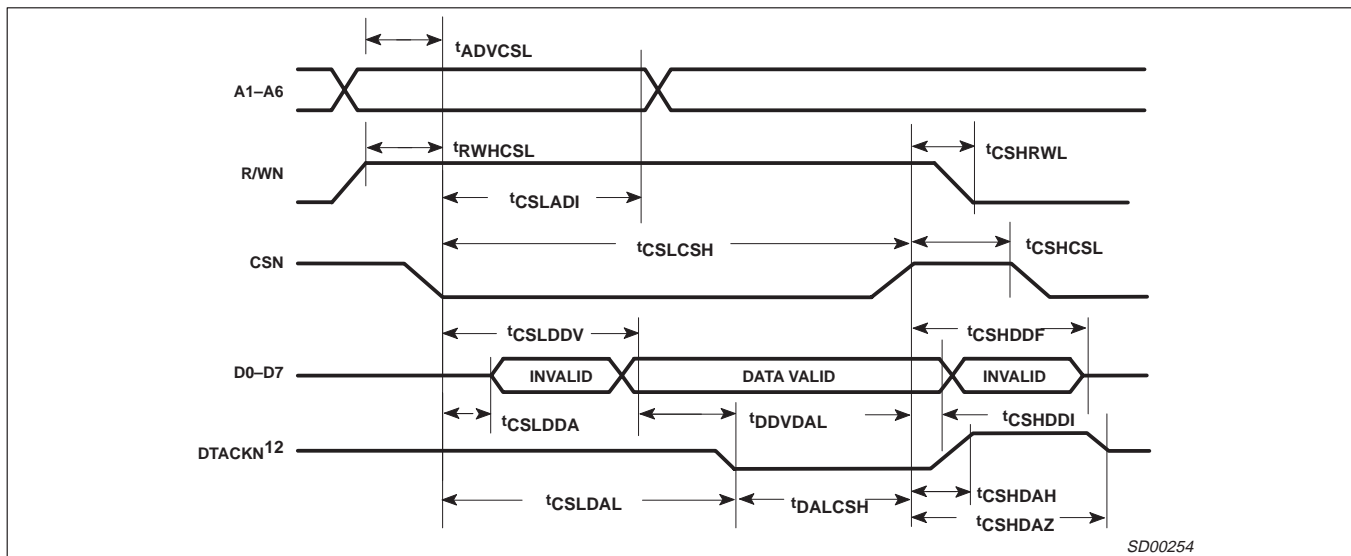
$t_{ADVCSL}$

A1–A6

$t_{RWHCSL}$

$t_{CSHRWL}$

R/WN

$t_{CSLADI}$

$t_{CSLCSH}$

$t_{CSHCSL}$

CSN

$t_{CSLDDV}$

$t_{CSHDDF}$

D0–D7

INVALID

DATA VALID

INVALID

$t_{CSLDDA}$

$t_{DDVDAL}$

$t_{CSHDDI}$

DTACKN$^{12}$

$t_{CSLDAL}$

$t_{DALCSH}$

$t_{CSHDAH}$

$t_{CSHDAZ}$

SD00254